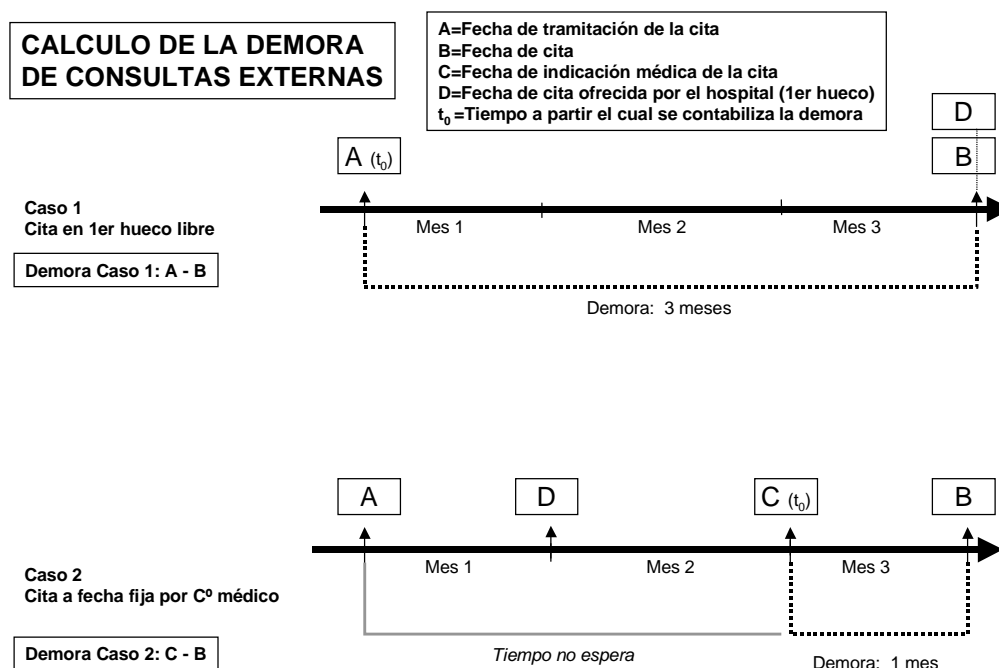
CALCULO DE LA DEMORA DE CONSULTAS EXTERNAS

A=Fecha de tramitación de la cita
B=Fecha de cita
C=Fecha de indicación médica de la cita
D=Fecha de cita ofrecida por el hospital (1er hueco)
$t_0$ =Tiempo a partir el cual se contabiliza la demora

D

A ($t_0$)

B

Caso 1
Cita en 1er hueco libre

Mes 1
Mes 2
Mes 3

Demora Caso 1: A - B

Demora: 3 meses

A
D
C ($t_0$)
B

Caso 2
Cita a fecha fija por Cº médico

Mes 1
Mes 2
Mes 3

Demora Caso 2: C - B

Tiempo no espera

Demora: 1 mes